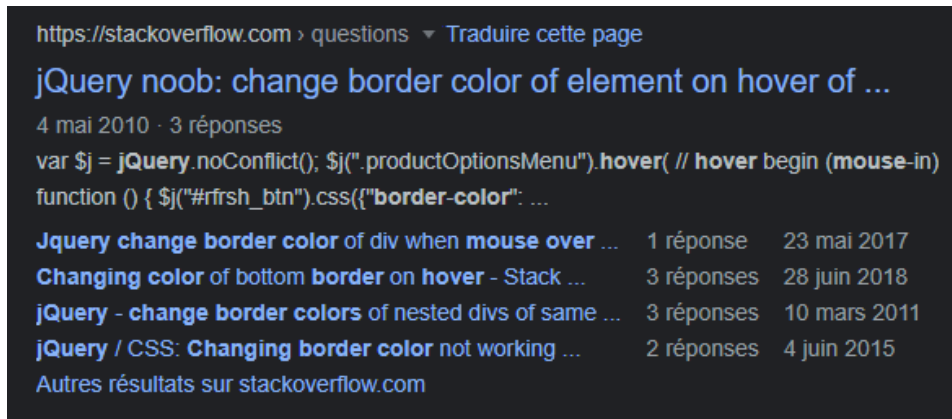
https://stackoverflow.com › questions ▾ Traduire cette page

jQuery noob: change border color of element on hover of ...

4 mai 2010 · 3 réponses

var $j = jQuery.noConflict(); $j(".productOptionsMenu").hover( // hover begin (mouse-in) function () { $j("#rfrsh_btn").css({"border-color": ...

| | | |
|---|---|---|
| Jquery change border color of div when mouse over ... | 1 réponse | 23 mai 2017 |
| Changing color of bottom border on hover - Stack ... | 3 réponses | 28 juin 2018 |
| jQuery - change border colors of nested divs of same ... | 3 réponses | 10 mars 2011 |
| jQuery / CSS: Changing border color not working ... | 2 réponses | 4 juin 2015 |

Autres résultats sur stackoverflow.com